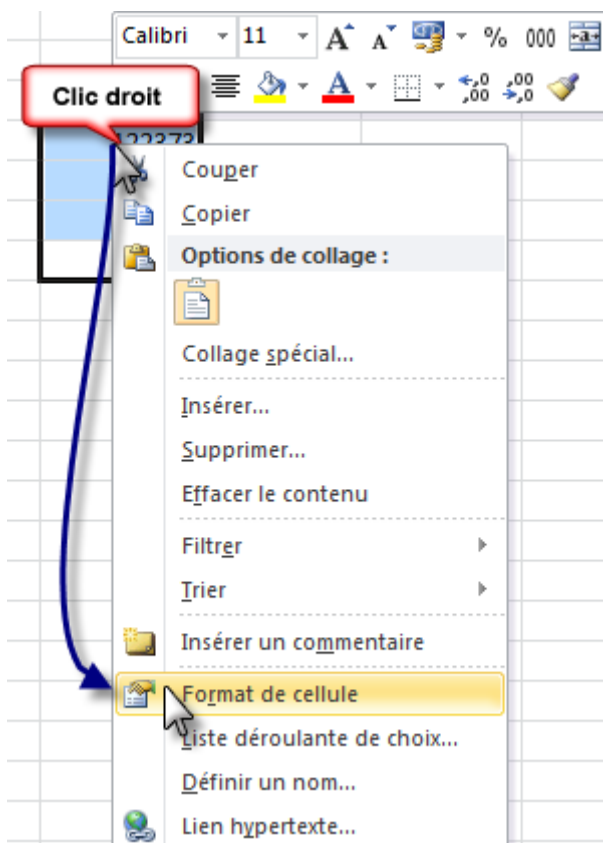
Calibri 11 % 000

Clic droit

12237

Couper
Copier
Options de collage :
Collage spécial...
Insérer...
Supprimer...
Effacer le contenu
Filtrer
Trier
Insérer un commentaire
Format de cellule
Liste déroulante de choix...
Définir un nom...
Lien hypertexte...